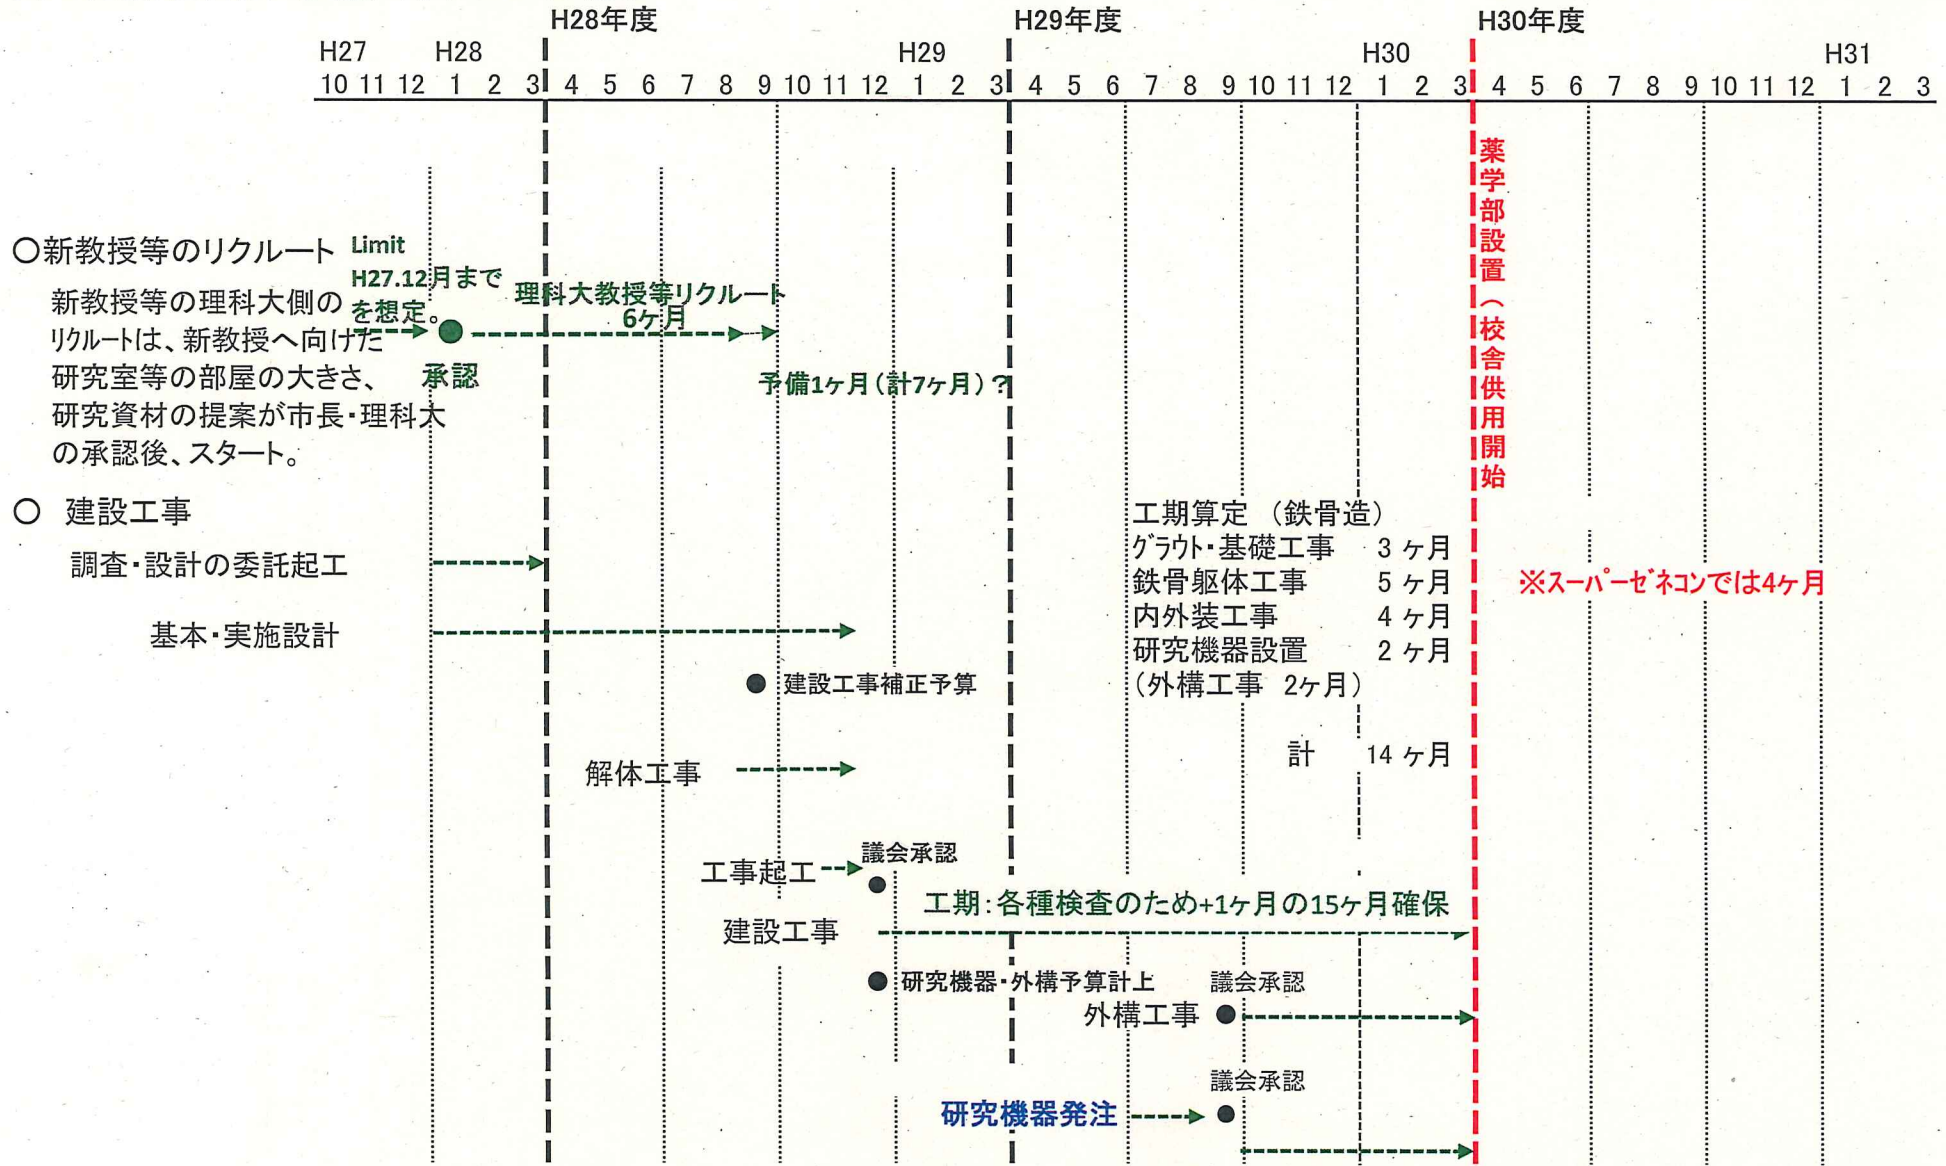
H28年度　H29年度　H30年度

H27　H28　H29　H30　H31

10 11 12 1 2 3 4 5 6 7 8 9 10 11 12 1 2 3 4 5 6 7 8 9 10 11 12 1 2 3 4 5 6 7 8 9 10 11 12 1 2 3

薬学部設置（校舎供用開始

○新教授等のリクルート

Limit
H27.12月までを想定。

理科大教授等リクルート
6ケ月

新教授等の理科大側のリクルートは、新教授へ向けた研究室等の部屋の大きさ、研究資材の提案が市長・理科大の承認後、スタート。

承認

予備1ヶ月（計7ヶ月）？

○ 建設工事

調査・設計の委託起工

基本・実施設計

● 建設工事補正予算

工期算定（鉄骨造）
グラウト・基礎工事　3ヶ月
鉄骨躯体工事　5ヶ月
内外装工事　4ヶ月
研究機器設置　2ヶ月
（外構工事　2ヶ月）

計　14ヶ月

※スーパーゼネコンでは4ヶ月

解体工事

議会承認

工事起工

工期：各種検査のため+1ヶ月の15ヶ月確保

建設工事

● 研究機器・外構予算計上

議会承認

外構工事

議会承認

研究機器発注